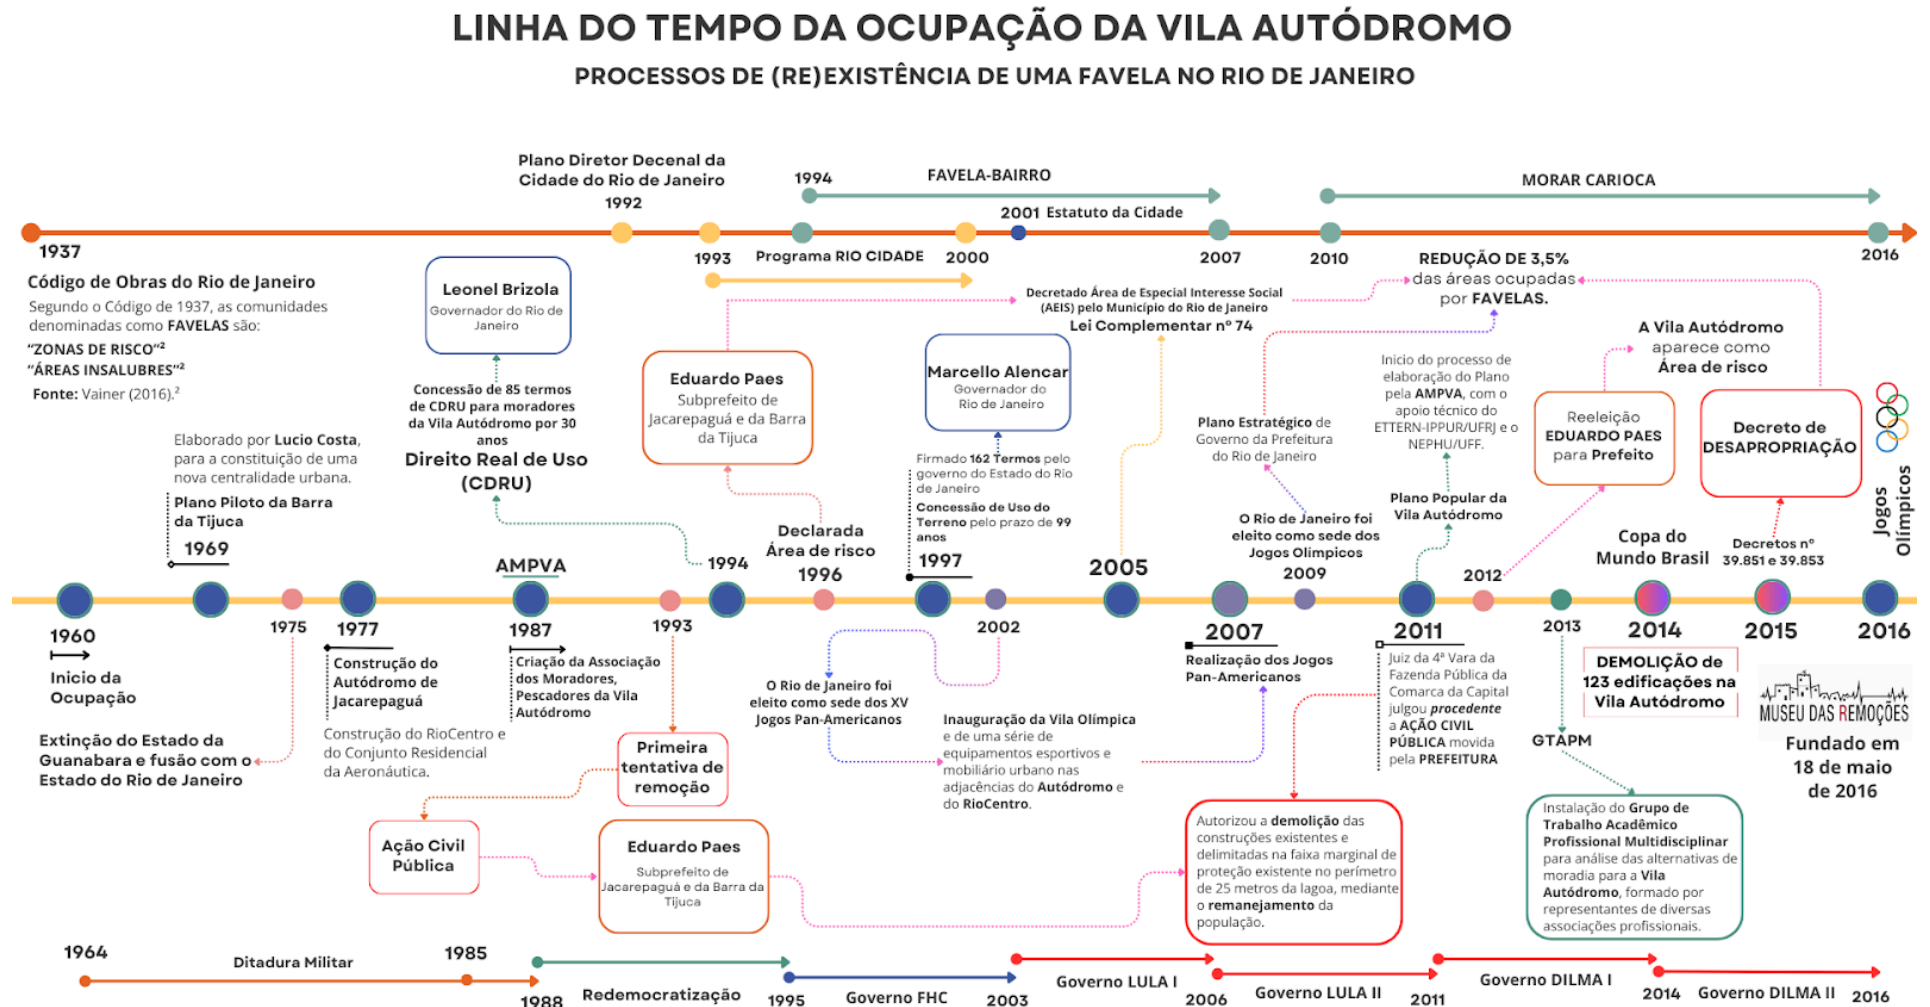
LINHA DO TEMPO DA OCUPAÇÃO DA VILA AUTÓDROMO

PROCESSOS DE (RE)EXISTÊNCIA DE UMA FAVELA NO RIO DE JANEIRO

Plano Diretor Decenal da Cidade do Rio de Janeiro 1992

1994 FAVELA-BAIRRO

MORAR CARIOCA

2001 Estatuto da Cidade

1937

1993 Programa RIO CIDADE 2000

2007

2010

2016

Código de Obras do Rio de Janeiro

Segundo o Código de 1937, as comunidades denominadas como FAVELAS são:

"ZONAS DE RISCO"²

"ÁREAS INSALUBRES"²

Fonte: Vainer (2016).²

Leonel Brizola
Governador do Rio de Janeiro

Concessão de 85 termos de CDRU para moradores da Vila Autódromo por 30 anos

Direito Real de Uso (CDRU)

Eduardo Paes
Subprefeito de Jacarepaguá e da Barra da Tijuca

Decretado Área de Especial Interesse Social (AEIS) pelo Município do Rio de Janeiro
Lei Complementar nº 74

Marcello Alencar
Governador do Rio de Janeiro

Firmado 162 Termos pelo governo do Estado do Rio de Janeiro
Concessão de Uso do Terreno pelo prazo de 99 anos

REDUÇÃO DE 3,5% das áreas ocupadas por FAVELAS.

Plano Estratégico de Governo da Prefeitura do Rio de Janeiro

Início do processo de elaboração do Plano pela AMPVA, com o apoio técnico do ETTERN-IPPUR/UFRJ e o NEPHU/UFF.

A Vila Autódromo aparece como Área de risco

Reeleição EDUARDO PAES para Prefeito

Decreto de DESAPROPRIAÇÃO

Elaborado por Lucio Costa, para a constituição de uma nova centralidade urbana.

Plano Piloto da Barra da Tijuca

1969

AMPVA

1994

Declarada Área de risco 1996

1997

2005

O Rio de Janeiro foi eleito como sede dos Jogos Olímpicos 2009

Plano Popular da Vila Autódromo

2012

Copa do Mundo Brasil

Decretos nº 39.851 e 39.853

Jogos Olímpicos

1960

Inicio da Ocupação

1975

1977

Construção do Autódromo de Jacarepaguá

1987

Criação da Associação dos Moradores, Pescadores da Vila Autódromo

1993

2002

2007

Realização dos Jogos Pan-Americanos

2011

Juiz da 4ª Vara da Fazenda Pública da Comarca da Capital julgou procedente a AÇÃO CIVIL PÚBLICA movida pela PREFEITURA

2013

GTAPM

2014

DEMOLIÇÃO de 123 edificações na Vila Autódromo

2015

2016

MUSEU DAS REMOÇÕES

Fundado em 18 de maio de 2016

Extinção do Estado da Guanabara e fusão com o Estado do Rio de Janeiro

Construção do RioCentro e do Conjunto Residencial da Aeronáutica.

O Rio de Janeiro foi eleito como sede dos XV Jogos Pan-Americanos

Inauguração da Vila Olímpica e de uma série de equipamentos esportivos e mobiliário urbano nas adjacências do Autódromo e do RioCentro.

Primeira tentativa de remoção

Ação Civil Pública

Eduardo Paes
Subprefeito de Jacarepaguá e da Barra da Tijuca

Autorizou a demolição das construções existentes e delimitadas na faixa marginal de proteção existente no perímetro de 25 metros da lagoa, mediante o remanejamento da população.

Instalação do Grupo de Trabalho Acadêmico Profissional Multidisciplinar para análise das alternativas de moradia para a Vila Autódromo, formado por representantes de diversas associações profissionais.

1964 Ditadura Militar 1985

1988 Redemocratização

1995 Governo FHC 2003

Governo LULA I 2006

Governo LULA II 2011

Governo DILMA I 2014

Governo DILMA II 2016